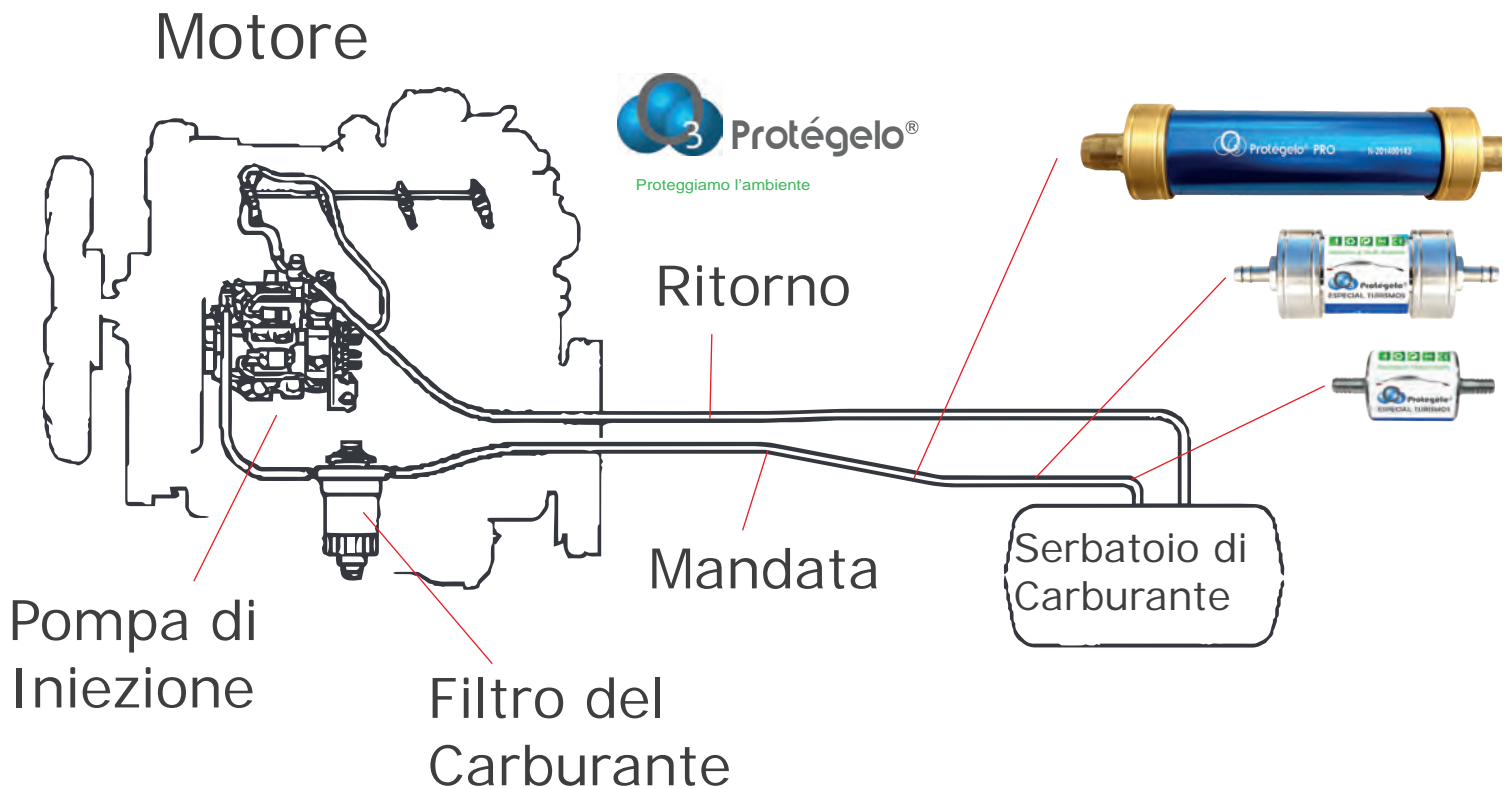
Motore

3 Protégelo®

Proteggiamo l'ambiente

Protégelo® PRO

Protégelo® ESPECIAL TURISMOS

Protégelo® ESPECIAL TURISMOS

Ritorno

Mandata

Serbatoio di Carburante

Pompa di Iniezione

Filtro del Carburante